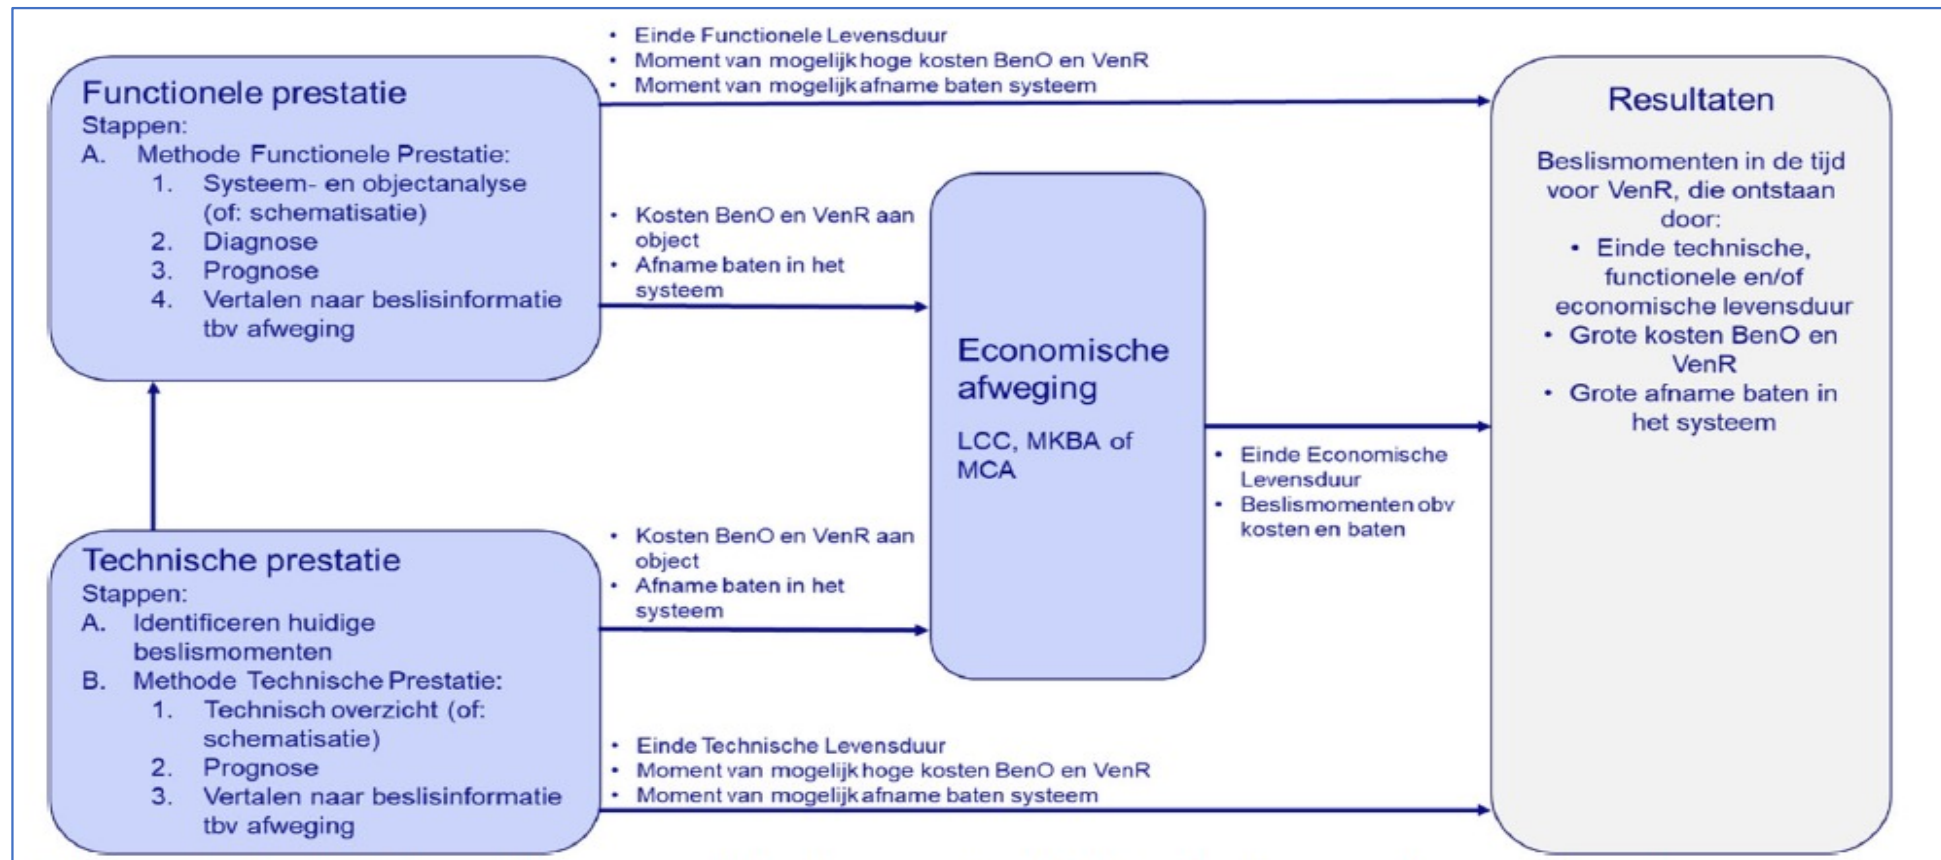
Functionele prestatie
Stappen:
A. Methode Functionele Prestatie:
1. Systeem- en objectanalyse (of: schematisatie)
2. Diagnose
3. Prognose
4. Vertalen naar beslisinformatie tbv afweging

• Einde Functionele Levensduur
• Moment van mogelijk hoge kosten BenO en VenR
• Moment van mogelijk afname baten systeem

Resultaten

Beslismomenten in de tijd voor VenR, die ontstaan door:
• Einde technische, functionele en/of economische levensduur
• Grote kosten BenO en VenR
• Grote afname baten in het systeem

• Kosten BenO en VenR aan object
• Afname baten in het systeem

Economische afweging

LCC, MKBA of MCA

• Einde Economische Levensduur
• Beslismomenten obv kosten en baten

Technische prestatie
Stappen:
A. Identificeren huidige beslismomenten
B. Methode Technische Prestatie:
1. Technisch overzicht (of: schematisatie)
2. Prognose
3. Vertalen naar beslisinformatie tbv afweging

• Kosten BenO en VenR aan object
• Afname baten in het systeem

• Einde Technische Levensduur
• Moment van mogelijk hoge kosten BenO en VenR
• Moment van mogelijk afname baten systeem